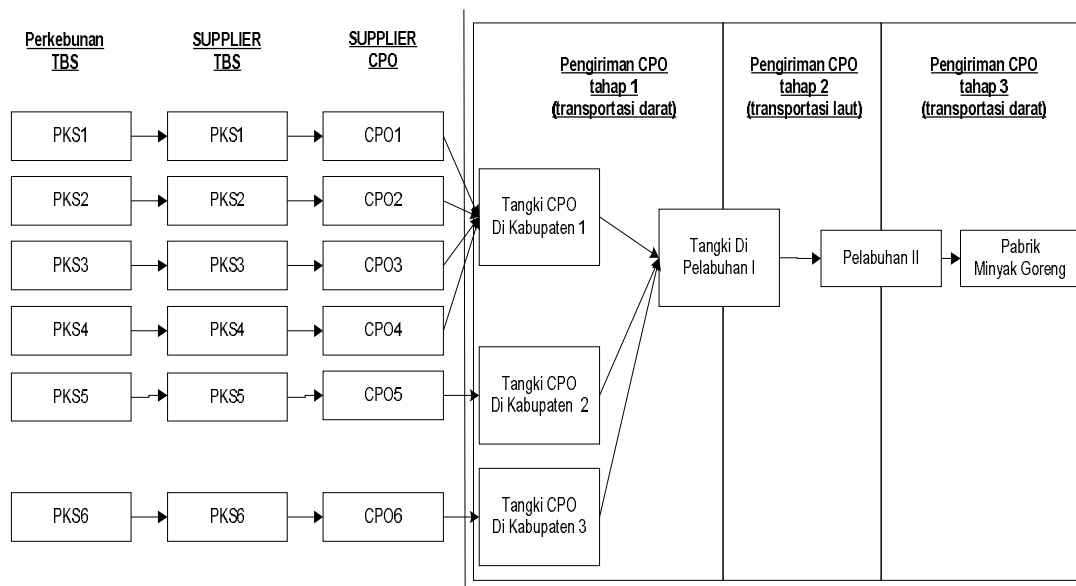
Perkebunan TBS

SUPPLIER TBS

SUPPLIER CPO

Pengiriman CPO tahap 1 (transportasi darat)

Pengiriman CPO tahap 2 (transportasi laut)

Pengiriman CPO tahap 3 (transportasi darat)

PKS1
PKS1
CPO1

PKS2
PKS2
CPO2

PKS3
PKS3
CPO3

PKS4
PKS4
CPO4

PKS5
PKS5
CPO5

PKS6
PKS6
CPO6

Tangki CPO Di Kabupaten 1

Tangki CPO Di Kabupaten 2

Tangki CPO Di Kabupaten 3

Tangki Di Pelabuhan I

Pelabuhan II

Pabrik Minyak Goreng